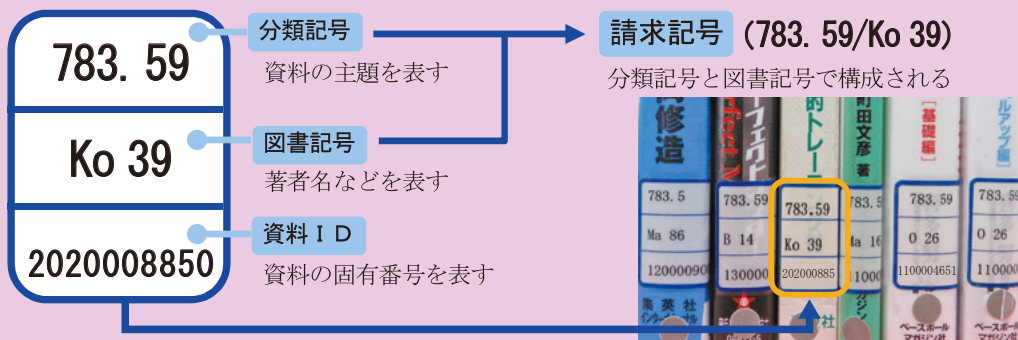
783. 59

Ko 39

2020008850

分類記号

資料の主題を表す

図書記号

著者名などを表す

資料ＩＤ

資料の固有番号を表す

請求記号 (783. 59/Ko 39)

分類記号と図書記号で構成される

修造

783.5

Ma 86

12000090

783.59

B 14

130000

783.59

Ko 39

202000885

Ma 16

11000

783.59

O 26

1100004651

783.59

O 26

11000

集英社

基礎編

町田文彦 著

ベースボール マガジン社

ベースボール マガジン社